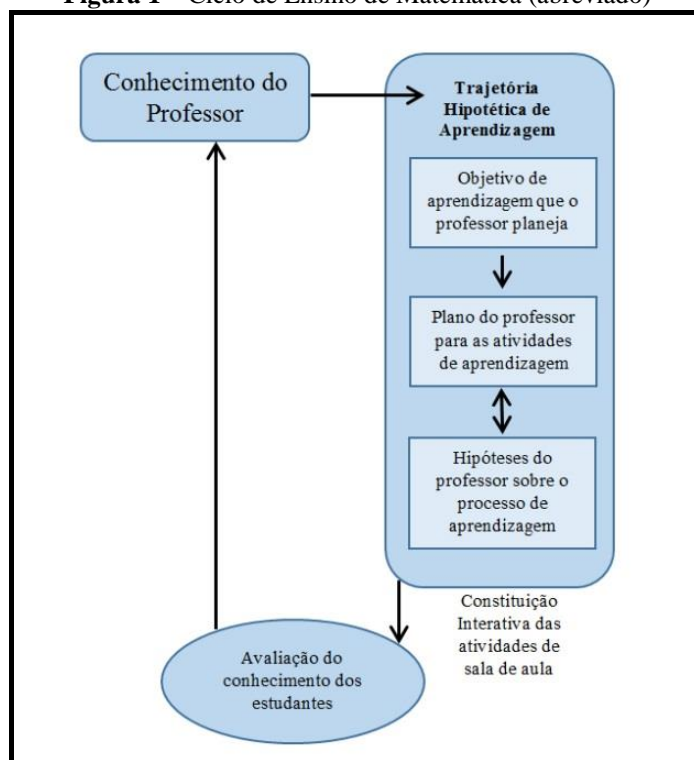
**Figura 1** – Ciclo de Ensino de Matemática (abreviado)

Conhecimento do Professor

Trajetória Hipotética de Aprendizagem

Objetivo de aprendizagem que o professor planeja

Plano do professor para as atividades de aprendizagem

Hipóteses do professor sobre o processo de aprendizagem

Constituição Interativa das atividades de sala de aula

Avaliação do conhecimento dos estudantes